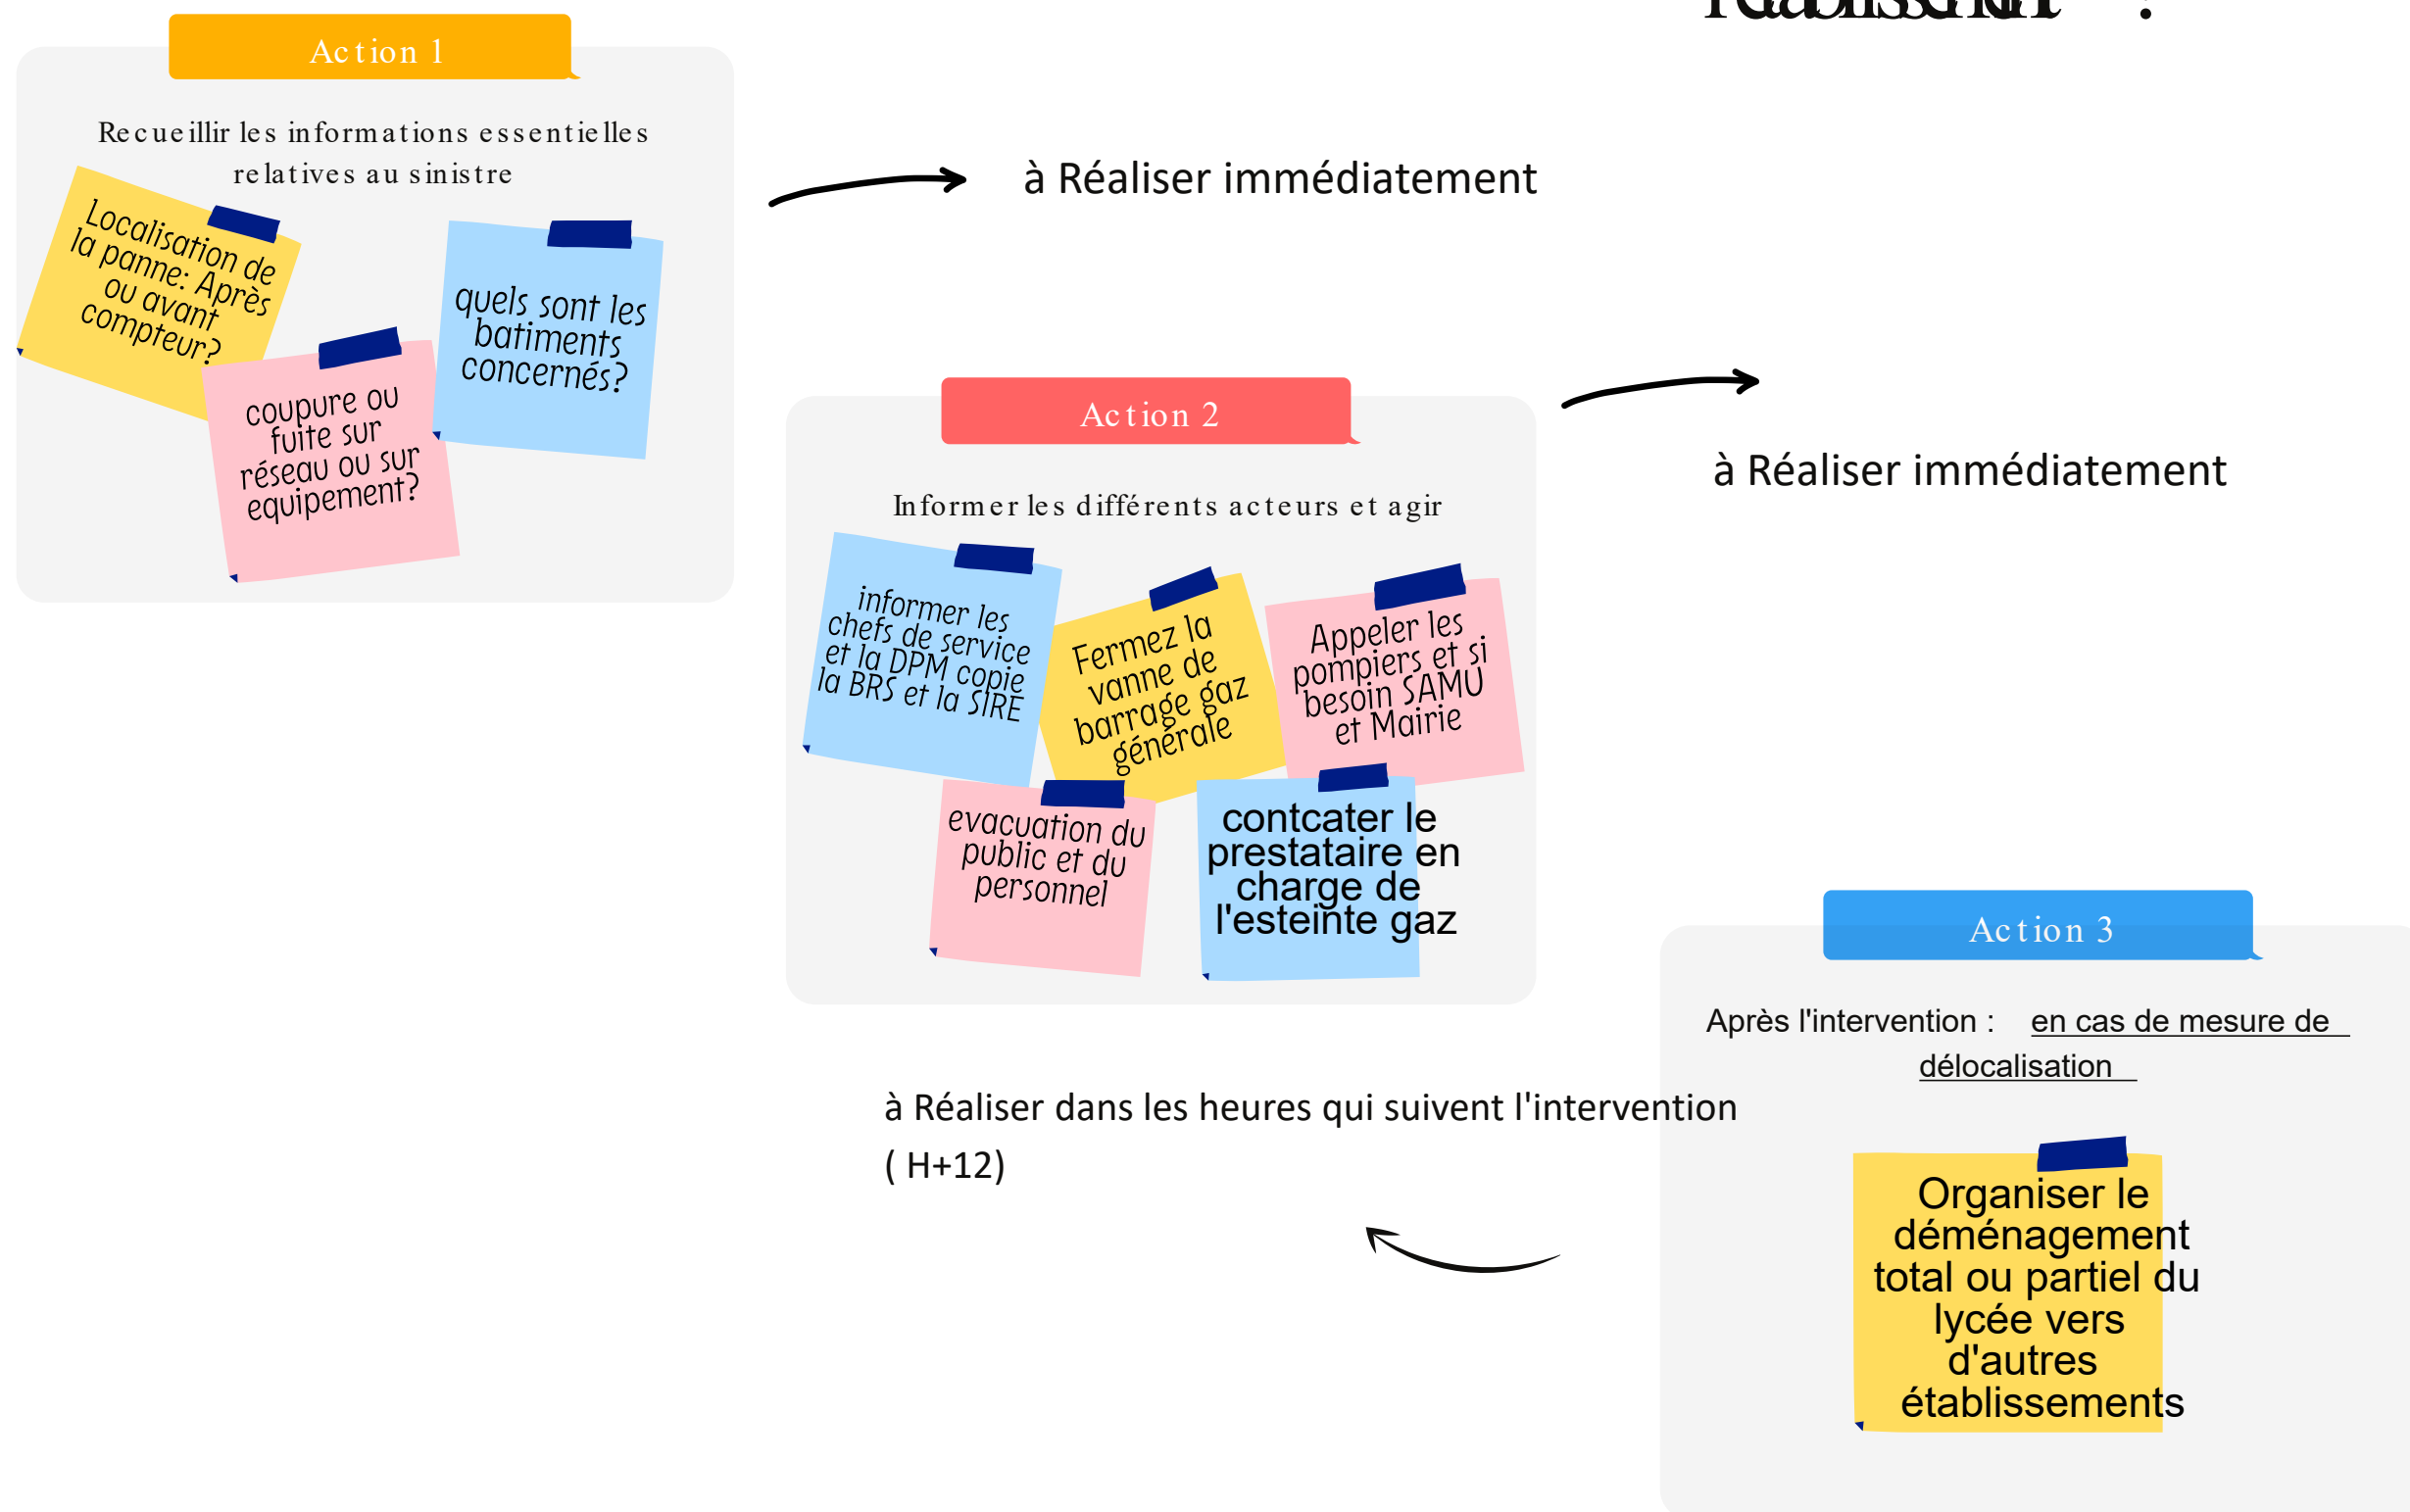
Action 1

Recueillir les informations essentielles relatives au sinistre

Localisation de la panne: Après ou avant compteur?

quels sont les batiments concernés?

coupure ou fuite sur réseau ou sur equipement?

à Réaliser immédiatement

Action 2

Informer les différents acteurs et agir

informer les chefs de service et la DPM copie la BRS et la SIRE

Fermez la vanne de barrage gaz générale

Appeler les pompiers et si besoin SAMU et Mairie

evacuation du public et du personnel

contcater le prestataire en charge de l'esteinte gaz

à Réaliser immédiatement

Action 3

Après l'intervention : en cas de mesure de délocalisation

à Réaliser dans les heures qui suivent l'intervention ( H+12)

Organiser le déménagement total ou partiel du lycée vers d'autres établissements